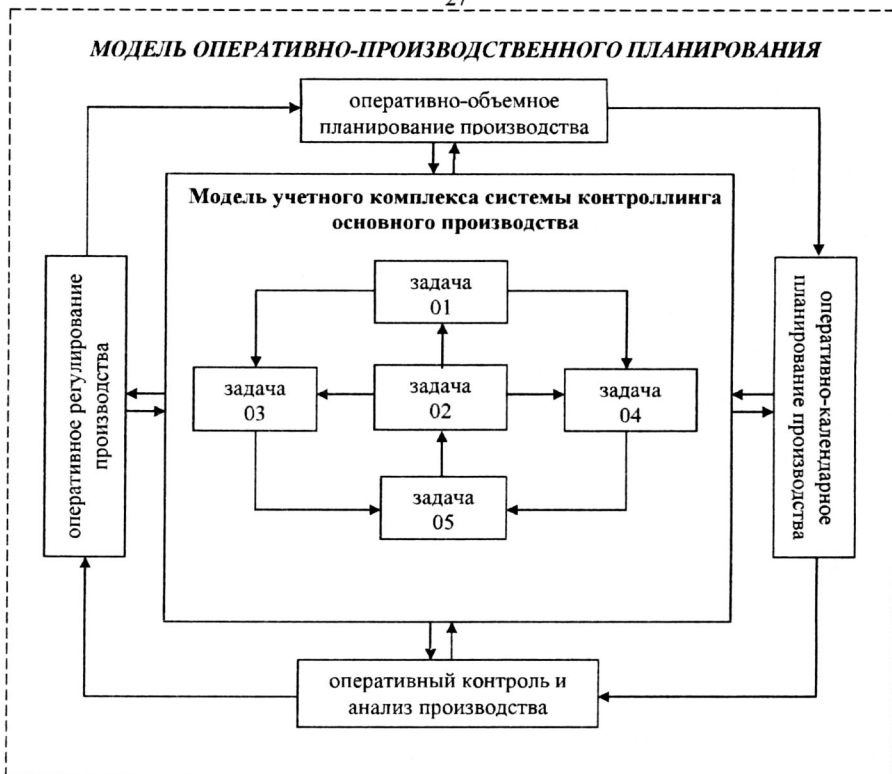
27

МОДЕЛЬ ОПЕРАТИВНО-ПРОИЗВОДСТВЕННОГО ПЛАНИРОВАНИЯ

оперативно-объемное планирование производства

Модель учетного комплекса системы контроллинга основного производства

оперативное регулирование производства

оперативно-календарное планирование производства

задача 01

задача 03

задача 02

задача 04

задача 05

оперативный контроль и анализ производства